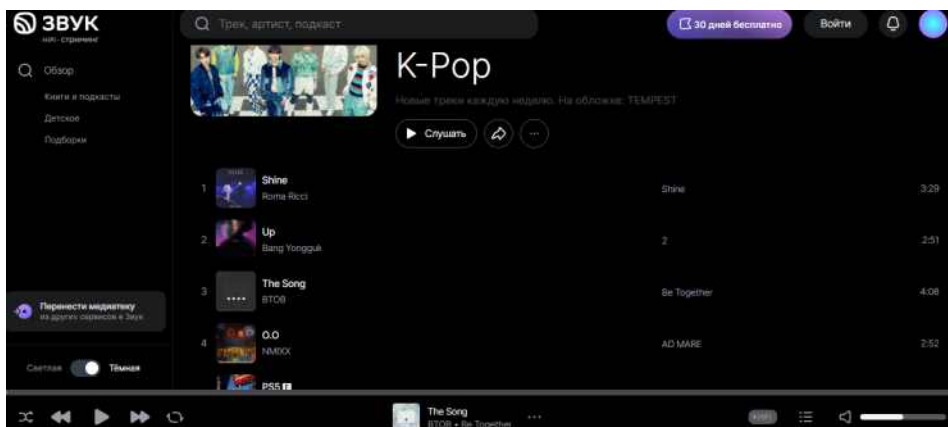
ЗВУК
HiFi-стриминг

Трек, артист, подкаст

30 дней бесплатно

Войти

Обзор

Книги и подкасты

Детское

Подборки

K-Pop

Новые треки каждую неделю. На обложке: TEMPEST

Слушать

| | | | | |
|---|---|---|---|---|
| 1 | Shine | Roma Ricci | Shine | 3:29 |
| 2 | Up | Bang Yongguk | 2 | 2:51 |
| 3 | The Song | BTOB | Be Together | 4:08 |
| 4 | O.O | NMIXX | AD MARE | 2:52 |
| | PS5 E | | | |

Перенести медиатеку
из других сервисов в Звук

Светлая Тёмная

The Song
BTOB • Be Together

HiFi